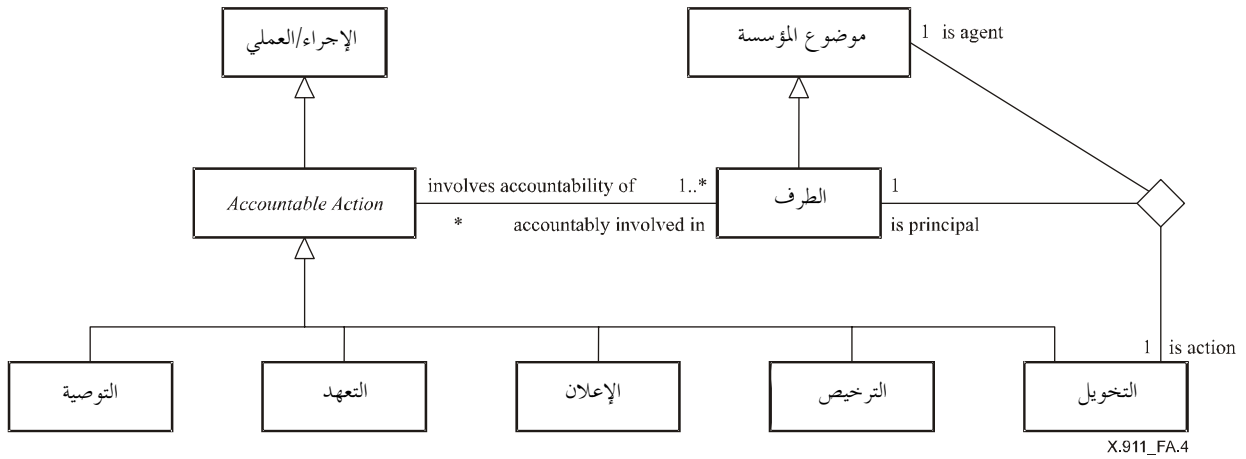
الإجراء/العملي

موضوع المؤسسة

1 is agent

Accountable Action

involves accountability of

1..*

*

accountably involved in

الطرف

1

is principal

1

is action

التوصية

التعهد

الإعلان

الترخيص

التخويل

X.911_FA.4